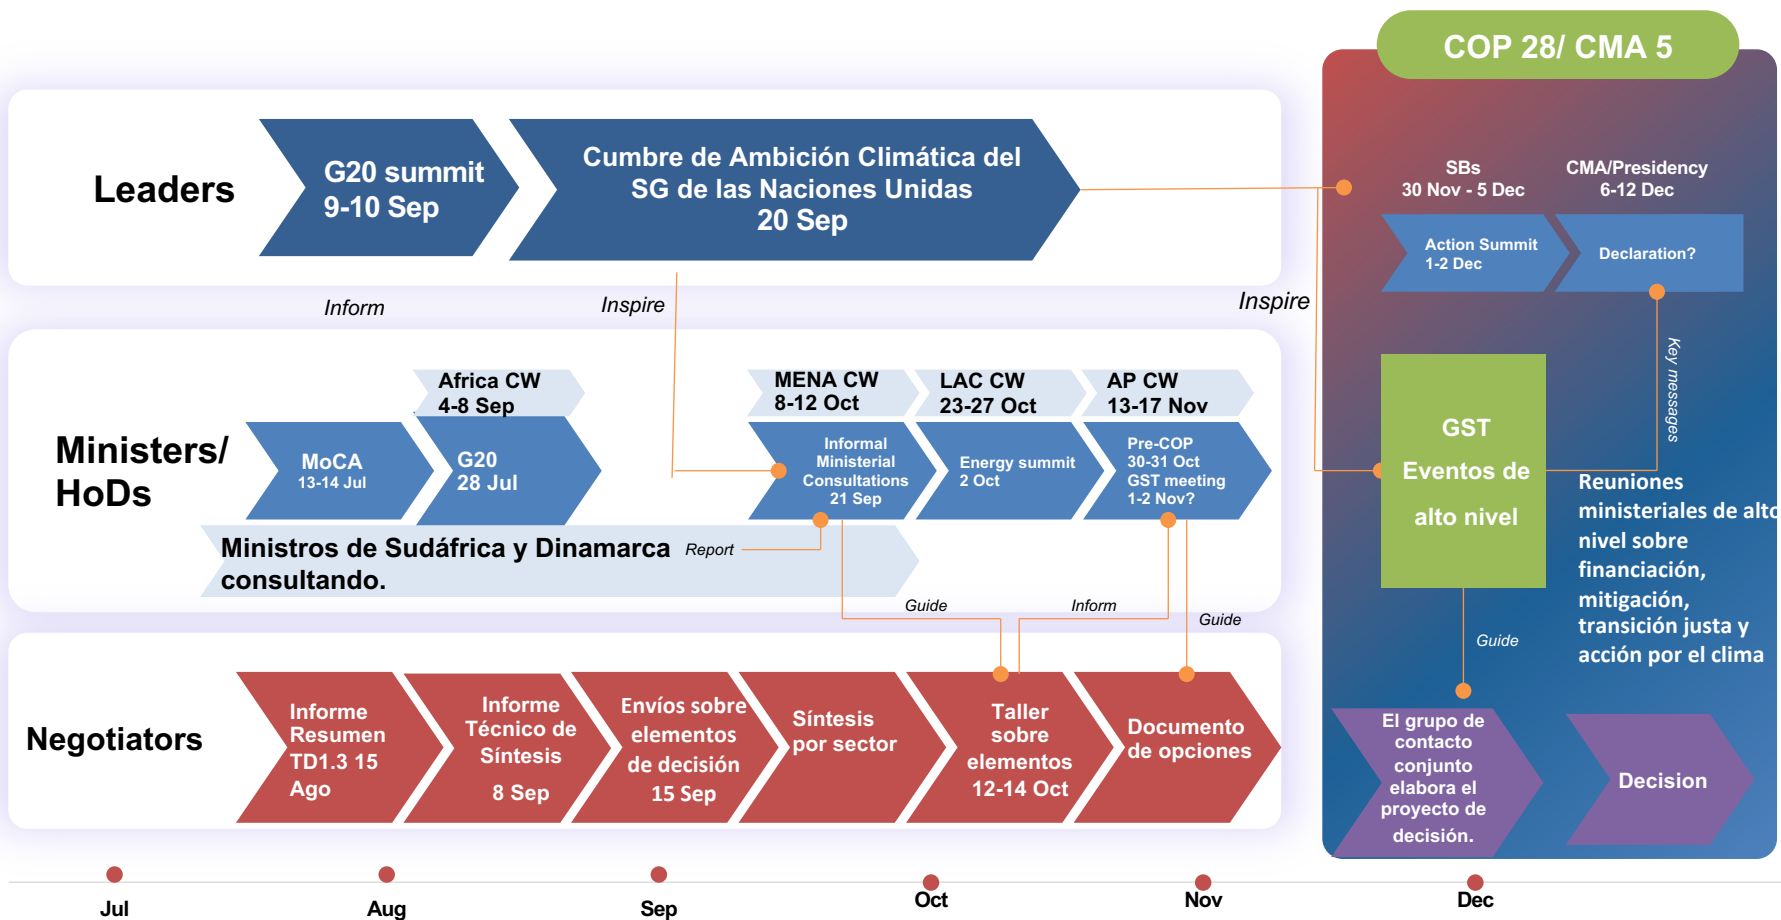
COP 28/ CMA 5

Leaders

G20 summit
9-10 Sep

Cumbre de Ambición Climática del SG de las Naciones Unidas
20 Sep

Inform

Inspire

Inspire

SBs
30 Nov - 5 Dec

CMA/Presidency
6-12 Dec

Action Summit
1-2 Dec

Declaration?

Key messages

Ministers/ HoDs

Africa CW
4-8 Sep

MoCA
13-14 Jul

G20
28 Jul

MENA CW
8-12 Oct

LAC CW
23-27 Oct

AP CW
13-17 Nov

Informal Ministerial Consultations
21 Sep

Energy summit
2 Oct

Pre-COP
30-31 Oct
GST meeting
1-2 Nov?

Ministros de Sudáfrica y Dinamarca consultando.

Report

GST
Eventos de alto nivel

Reuniones ministeriales de alto nivel sobre financiación, mitigación, transición justa y acción por el clima

Guide

Inform

Guide

Guide

Negotiators

Informe Resumen TD1.3 15 Ago

Informe Técnico de Síntesis
8 Sep

Envíos sobre elementos de decisión
15 Sep

Síntesis por sector

Taller sobre elementos
12-14 Oct

Documento de opciones

El grupo de contacto conjunto elabora el proyecto de decisión.

Decision

Jul

Aug

Sep

Oct

Nov

Dec